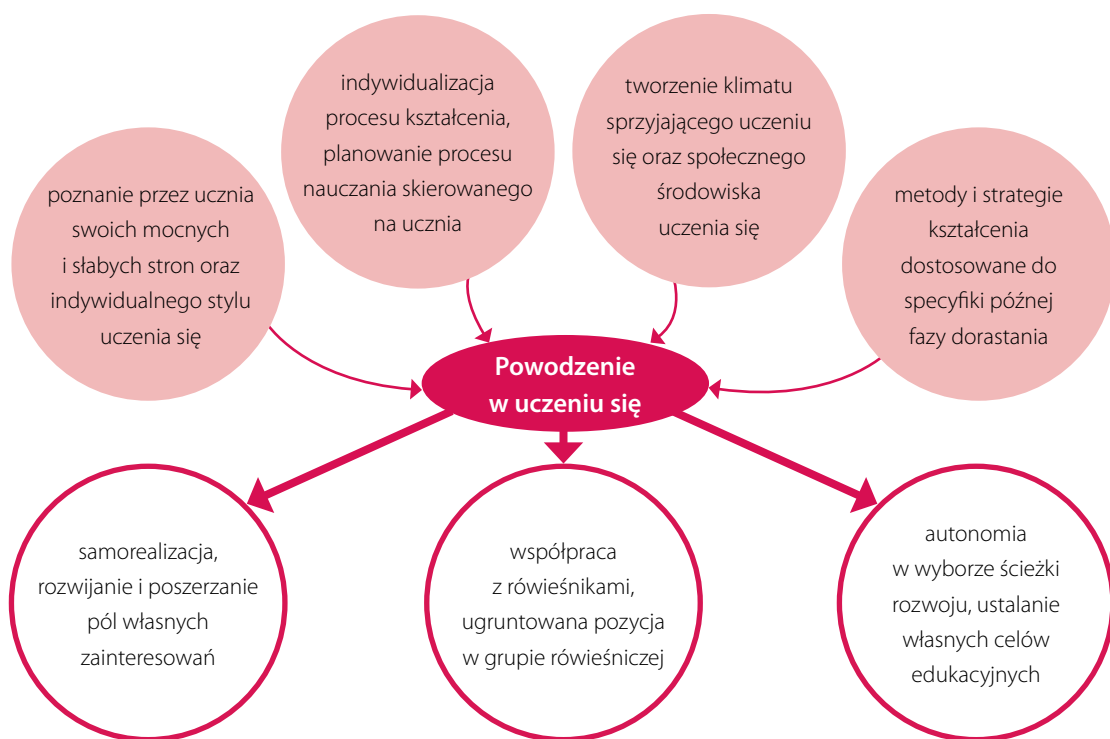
poznanie przez ucznia swoich mocnych i słabych stron oraz indywidualnego stylu uczenia się

indywidualizacja procesu kształcenia, planowanie procesu nauczania skierowanego na ucznia

tworzenie klimatu sprzyjającego uczeniu się oraz społecznego środowiska uczenia się

metody i strategie kształcenia dostosowane do specyfiki późnej fazy dorastania

Powodzenie w uczeniu się

samorealizacja, rozwijanie i poszerzanie pól własnych zainteresowań

współpraca z rówieśnikami, ugruntowana pozycja w grupie rówieśniczej

autonomia w wyborze ścieżki rozwoju, ustalanie własnych celów edukacyjnych